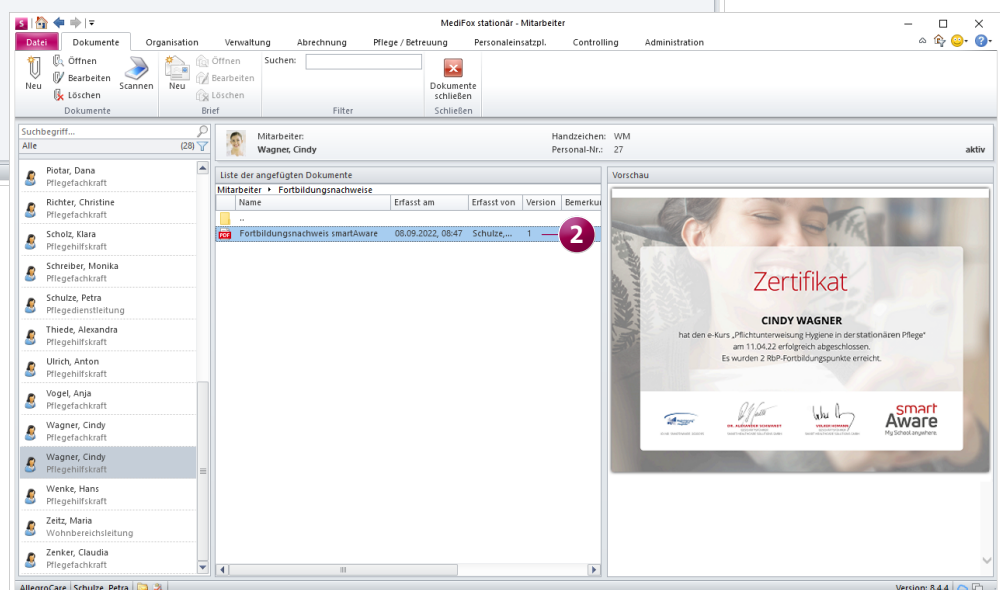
MediFox stationär - Mitarbeiter

Datei | Dokumente | Organisation | Verwaltung | Abrechnung | Pflege / Betreuung | Personaleinsatzpl. | Controlling | Administration

Neu | Öffnen | Bearbeiten | Löschen | Scannen
Dokumente

Neu | Öffnen | Bearbeiten | Löschen
Brief

Suchen:
Filter

Dokumente schließen
Schließen

Suchbegriff...
Alle (28)

Piotar, Dana
Pflegefachkraft
Richter, Christine
Pflegefachkraft
Scholz, Klara
Pflegehilfskraft
Schreiber, Monika
Pflegefachkraft
Schulze, Petra
Pflegedienstleitung
Thiede, Alexandra
Pflegefachkraft
Ulrich, Anton
Pflegehilfskraft
Vogel, Anja
Pflegefachkraft
Wagner, Cindy
Pflegefachkraft
Wagner, Cindy
Pflegehilfskraft
Wenke, Hans
Pflegehilfskraft
Zeitz, Maria
Wohnbereichsleitung
Zenker, Claudia
Pflegefachkraft

Mitarbeiter:
Wagner, Cindy
Handzeichen: WM
Personal-Nr.: 27
aktiv

Liste der angefügten Dokumente
Mitarbeiter ▸ Fortbildungsnachweise

| Name | Erfasst am | Erfasst von | Version | Bemerkun |
|---|---|---|---|---|
| .. | | | | |
| Fortbildungsnachweis smartAware | 08.09.2022, 08:47 | Schulze,... | 1 | |

2

Vorschau

Zertifikat
CINDY WAGNER
hat den e-Kurs „Pflichtunterweisung Hygiene in der stationären Pflege"
am 11.04.22 erfolgreich abgeschlossen.
Es wurden 2 RbP-Fortbildungspunkte erreicht.

smart Aware
My School anywhere.

AllegroCare | Schulze, Petra
Version: 8.4.4